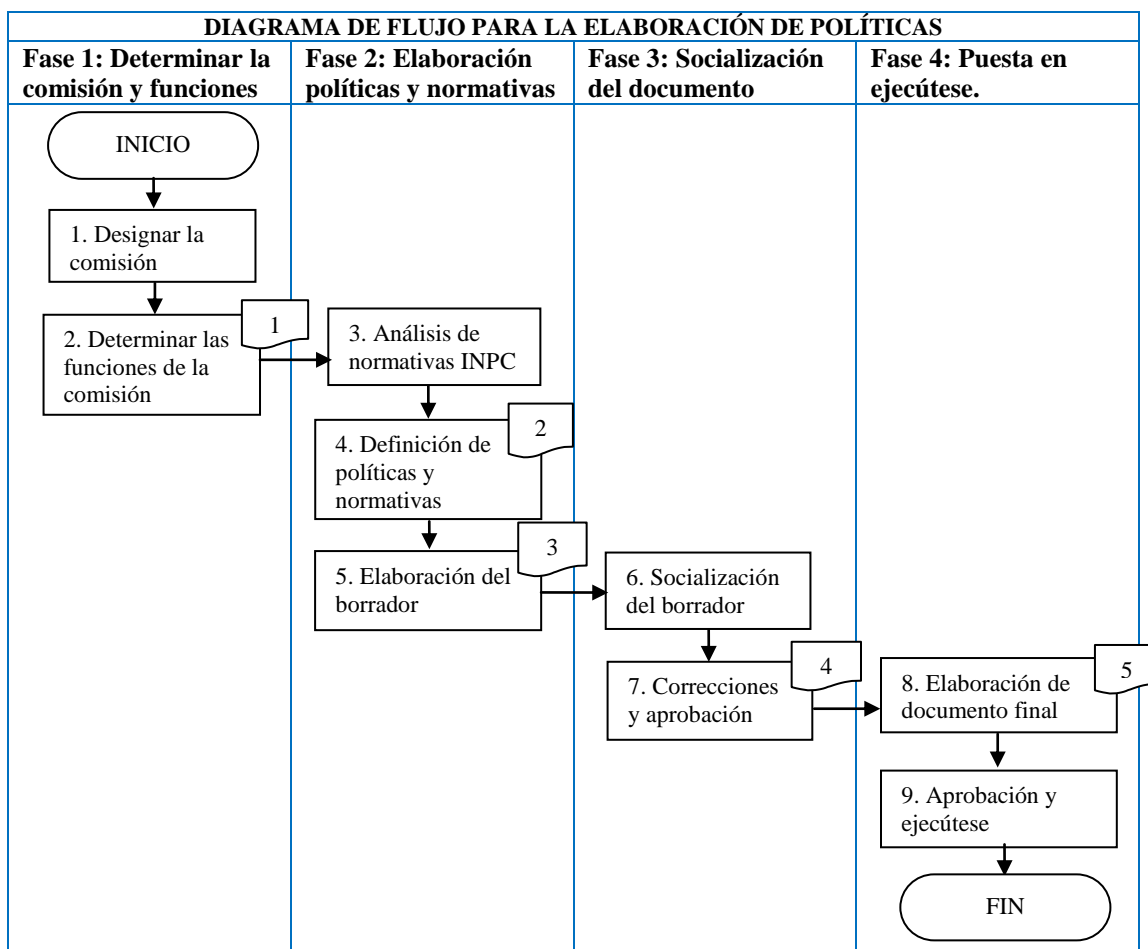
DIAGRAMA DE FLUJO PARA LA ELABORACIÓN DE POLÍTICAS

| Fase 1: Determinar la comisión y funciones | Fase 2: Elaboración políticas y normativas | Fase 3: Socialización del documento | Fase 4: Puesta en ejecútese. |
|---|---|---|---|

INICIO

1. Designar la comisión

2. Determinar las funciones de la comisión

1

3. Análisis de normativas INPC

4. Definición de políticas y normativas

2

5. Elaboración del borrador

3

6. Socialización del borrador

7. Correcciones y aprobación

4

8. Elaboración de documento final

5

9. Aprobación y ejecútese

FIN